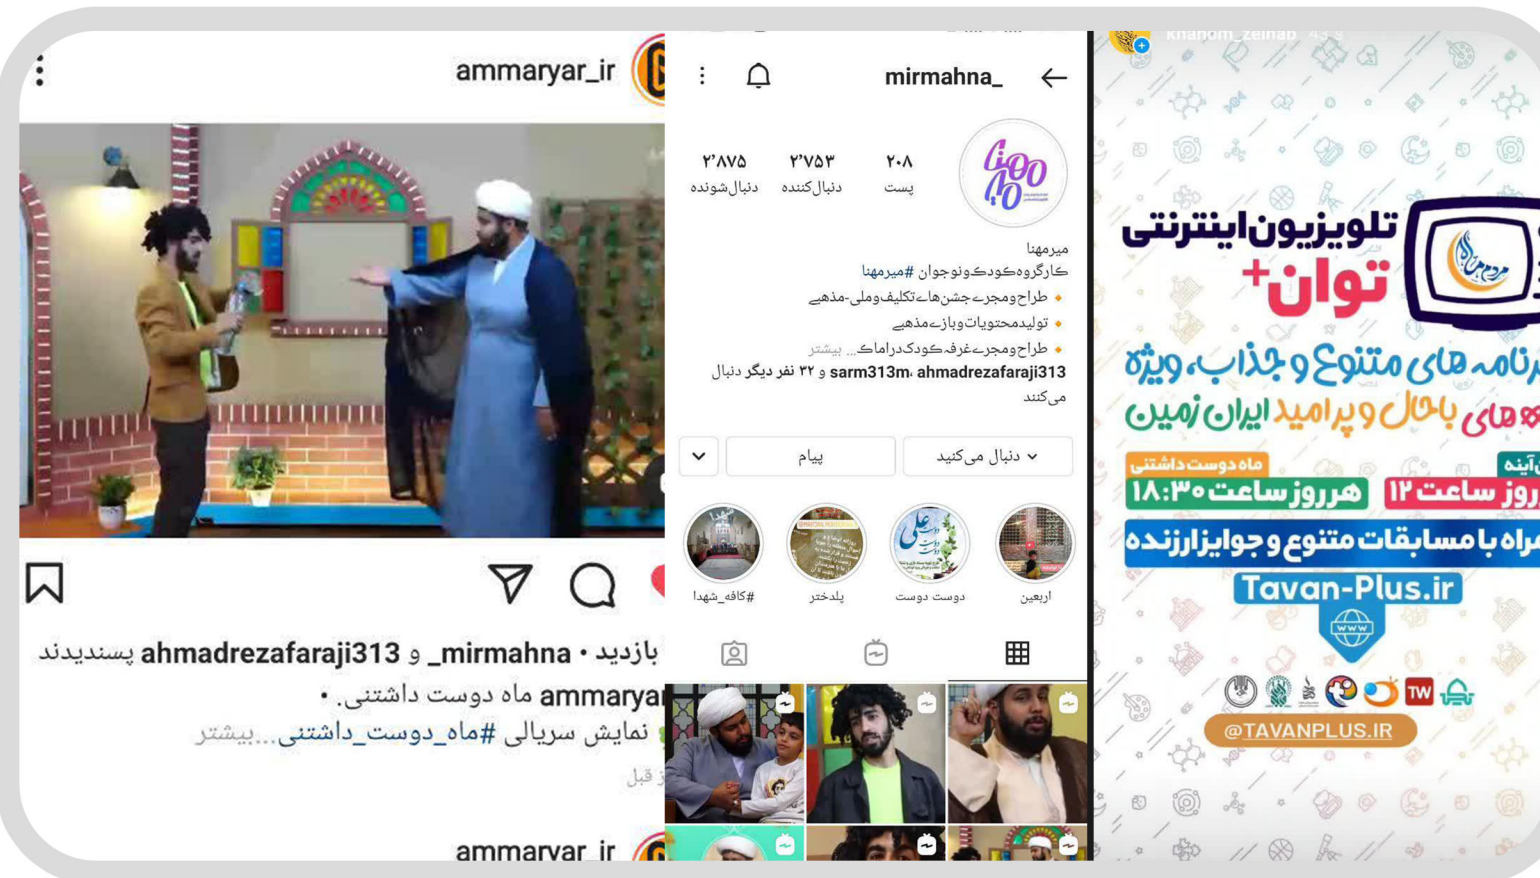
ammaryar_ir

بازدید • mirmahna_ و ahmadrezafaraji313 پسندیدند
ammaryar ماه دوست داشتنی. •
نمایش سریالی #ماه_دوست_داشتنی... بیشتر
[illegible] قبل

ammaryar_ir

mirmahna_

۲٬۸۷۵ دنبال‌شونده
۲٬۷۵۳ دنبال‌کننده
۲۰۸ پست

میرمهنا
کارگروه‌کودک‌و‌نوجوان #میرمهنا
طراح‌ومجری‌جشن‌های‌تکلیف‌وملی-مذهبی
تولیدمحتویات‌وبازی‌مذهبی
طراح‌ومجری‌غرفه‌کودک‌درامام... بیشتر
sarm313m، ahmadrezafaraji313 و ۳۲ نفر دیگر دنبال می‌کنند

دنبال می‌کنید
پیام

اربعین
دوست دوست
پلدختر
#کافه_شهدا

khanom_zeinab

تلویزیون اینترنتی
توان+
برنامه های متنوع و جذاب، ویژه
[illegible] های باحال و پرامید ایران زمین
ماه دوست داشتنی
هرروز ساعت ۱۸:۳۰
روز ساعت ۱۲
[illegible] آینه
همراه با مسابقات متنوع و جوایز ارزنده
Tavan-Plus.ir
www
TW
@TAVANPLUS.IR